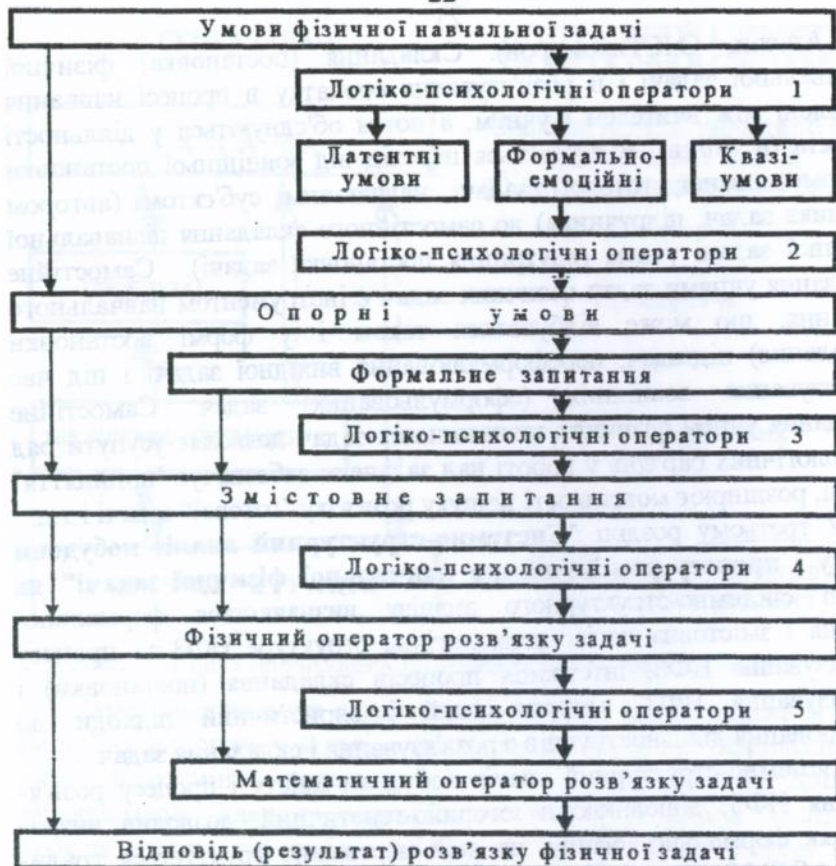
Умови фізичної навчальної задачі

Логіко-психологічні оператори 1

Латентні умови

Формально-емоційні

Квазі-умови

Логіко-психологічні оператори 2

Опорні умови

Формальне запитання

Логіко-психологічні оператори 3

Змістовне запитання

Логіко-психологічні оператори 4

Фізичний оператор розв'язку задачі

Логіко-психологічні оператори 5

Математичний оператор розв'язку задачі

Відповідь (результат) розв'язку фізичної задачі